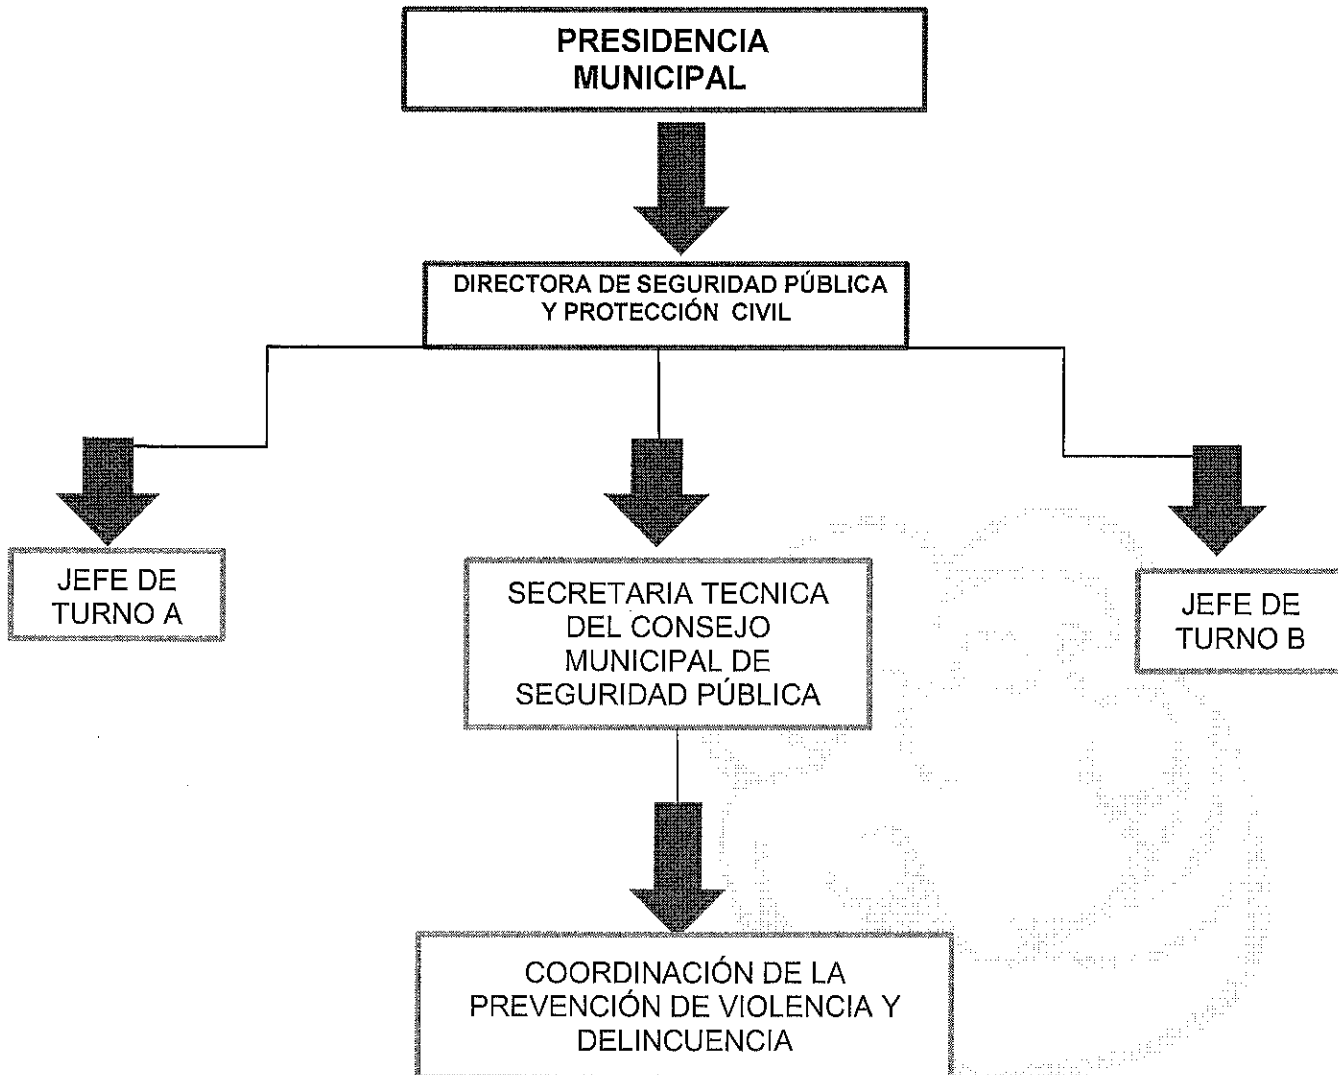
PRESIDENCIA MUNICIPAL

DIRECTORA DE SEGURIDAD PÚBLICA Y PROTECCIÓN CIVIL

JEFE DE TURNO A

SECRETARIA TECNICA DEL CONSEJO MUNICIPAL DE SEGURIDAD PÚBLICA

JEFE DE TURNO B

COORDINACIÓN DE LA PREVENCIÓN DE VIOLENCIA Y DELINCUENCIA